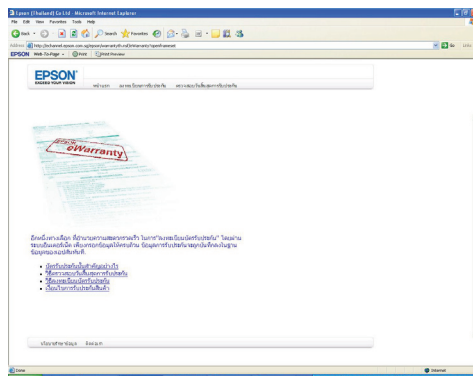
Epson (Thailand) Co Ltd - Microsoft Internet Explorer

File Edit View Favorites Tools Help

Back Search Favorites

Address http://thchannel.epson.com.sg/epson/ewarranty/th.nsf/eWarranty?openFrameset

Go Links

EPSON Web-To-Page Print Print Preview

EPSON
EXCEED YOUR VISION

หน้าแรก ลงทะเบียนการรับประกัน ตรวจสอบข้อมูลการรับประกัน

eWarranty

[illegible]

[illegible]
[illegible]
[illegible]
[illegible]

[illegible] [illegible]

Done

Internet